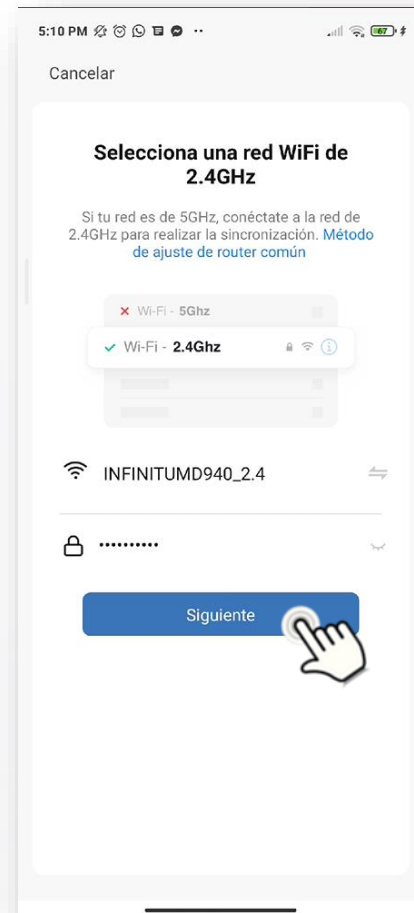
5:10 PM ··· 67

Cancelar

Selecciona una red WiFi de 2.4GHz

Si tu red es de 5GHz, conéctate a la red de 2.4GHz para realizar la sincronización. Método de ajuste de router común

✕ Wi-Fi - 5Ghz

✓ Wi-Fi - 2.4Ghz

INFINITUMD940_2.4

··········

Siguiente